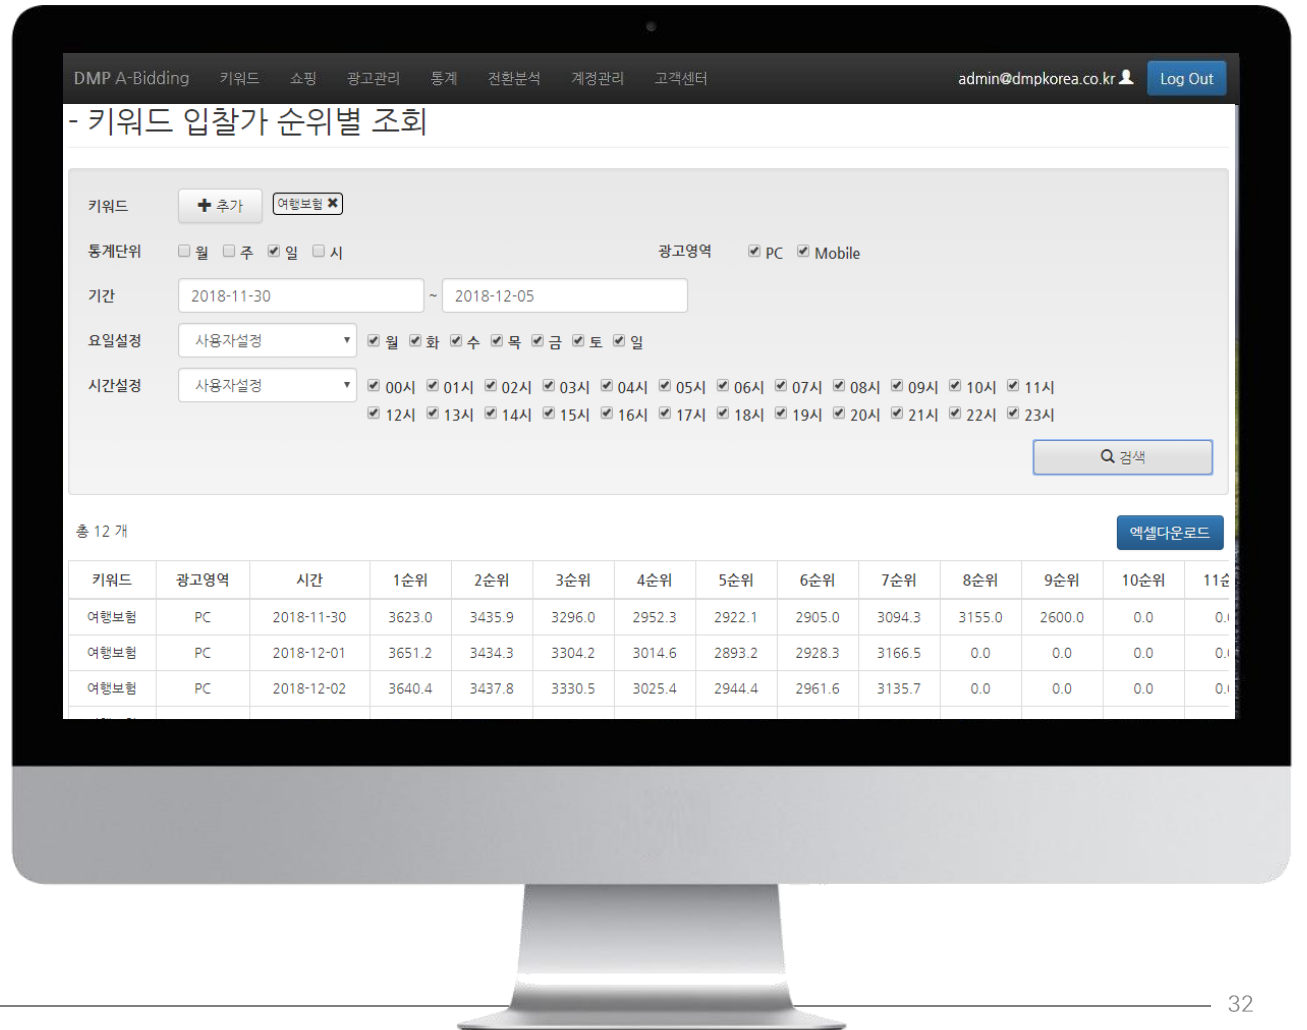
DMP A-Bidding 키워드 쇼핑 광고관리 통계 전환분석 계정관리 고객센터 admin@dmpkorea.co.kr Log Out

- 키워드 입찰가 순위별 조회

키워드 추가 여행보험

통계단위 월 주 일 시 광고영역 PC Mobile

기간 2018-11-30 ~ 2018-12-05

요일설정 사용자설정 월 화 수 목 금 토 일

시간설정 사용자설정 00시 01시 02시 03시 04시 05시 06시 07시 08시 09시 10시 11시 12시 13시 14시 15시 16시 17시 18시 19시 20시 21시 22시 23시

검색

총 12 개

엑셀다운로드

| 키워드 | 광고영역 | 시간 | 1순위 | 2순위 | 3순위 | 4순위 | 5순위 | 6순위 | 7순위 | 8순위 | 9순위 | 10순위 | 11순 |
|---|---|---|---|---|---|---|---|---|---|---|---|---|---|
| 여행보험 | PC | 2018-11-30 | 3623.0 | 3435.9 | 3296.0 | 2952.3 | 2922.1 | 2905.0 | 3094.3 | 3155.0 | 2600.0 | 0.0 | 0.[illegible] |
| 여행보험 | PC | 2018-12-01 | 3651.2 | 3434.3 | 3304.2 | 3014.6 | 2893.2 | 2928.3 | 3166.5 | 0.0 | 0.0 | 0.0 | 0.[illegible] |
| 여행보험 | PC | 2018-12-02 | 3640.4 | 3437.8 | 3330.5 | 3025.4 | 2944.4 | 2961.6 | 3135.7 | 0.0 | 0.0 | 0.0 | 0.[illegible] |

32